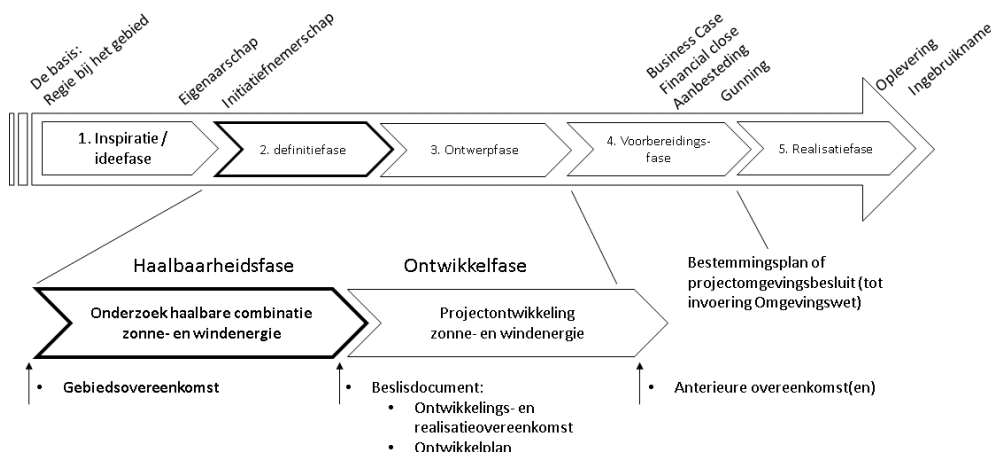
De basis:
Regie bij het gebied

Eigenaarschap
Initiatiefnemerschap

Business Case
Financial close
Aanbesteding
Gunning

Oplevering
Ingebruikname

1. Inspiratie / ideefase

2. definitiefase

3. Ontwerpfase

4. Voorbereidingsfase

5. Realisatiefase

Haalbaarheidsfase

Ontwikkelfase

Onderzoek haalbare combinatie zonne- en windenergie

Projectontwikkeling zonne- en windenergie

Bestemmingsplan of projectomgevingsbesluit (tot invoering Omgevingswet)

• Gebiedsovereenkomst

• Beslisdocument:
• Ontwikkelings- en realisatieovereenkomst
• Ontwikkelplan

• Anterieure overeenkomst(en)